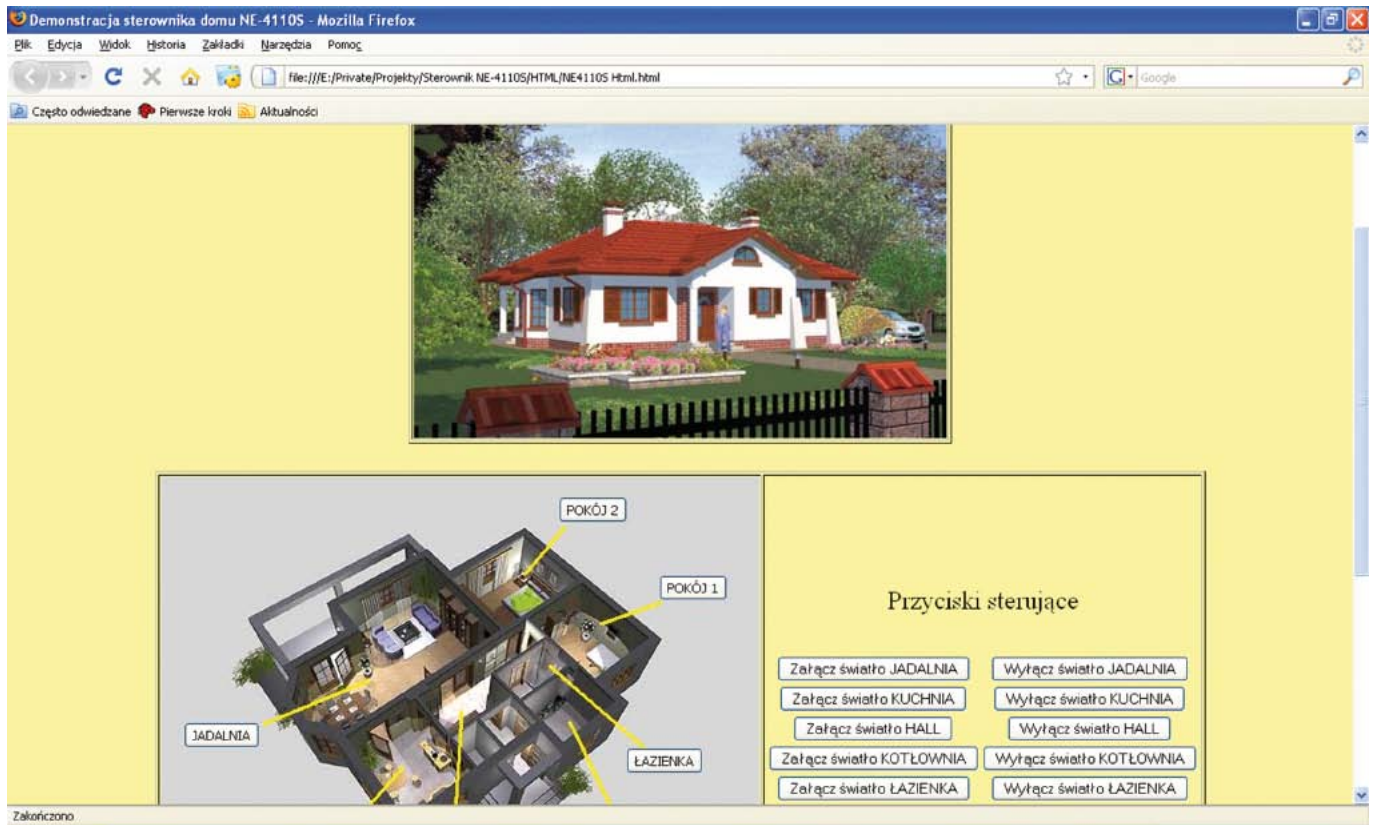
Demonstracja sterownika domu NE-4110S - Mozilla Firefox

Plik Edycja Widok Historia Zakładki Narzędzia Pomoc

file:///E:/Private/Projekty/Sterownik NE-4110S/HTML/NE4110S Html.html

Google

Często odwiedzane Pierwsze kroki Aktualności

POKÓJ 2

POKÓJ 1

JADALNIA

ŁAZIENKA

Przyciski sterujące

| Załącz światło JADALNIA | Wyłącz światło JADALNIA |
|---|---|
| Załącz światło KUCHNIA | Wyłącz światło KUCHNIA |
| Załącz światło HALL | Wyłącz światło HALL |
| Załącz światło KOTŁOWNIA | Wyłącz światło KOTŁOWNIA |
| Załącz światło ŁAZIENKA | Wyłącz światło ŁAZIENKA |

Zakończono